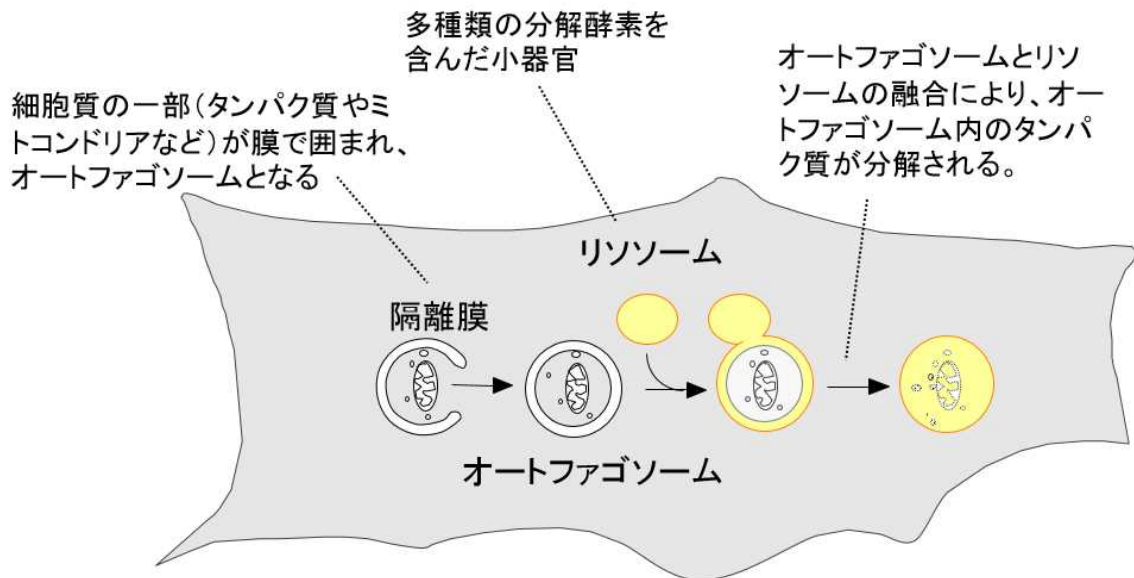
細胞質の一部(タンパク質やミトコンドリアなど)が膜で囲まれ、オートファゴソームとなる

多種類の分解酵素を含んだ小器官

オートファゴソームとリソソームの融合により、オートファゴソーム内のタンパク質が分解される。

リソソーム

隔離膜

オートファゴソーム